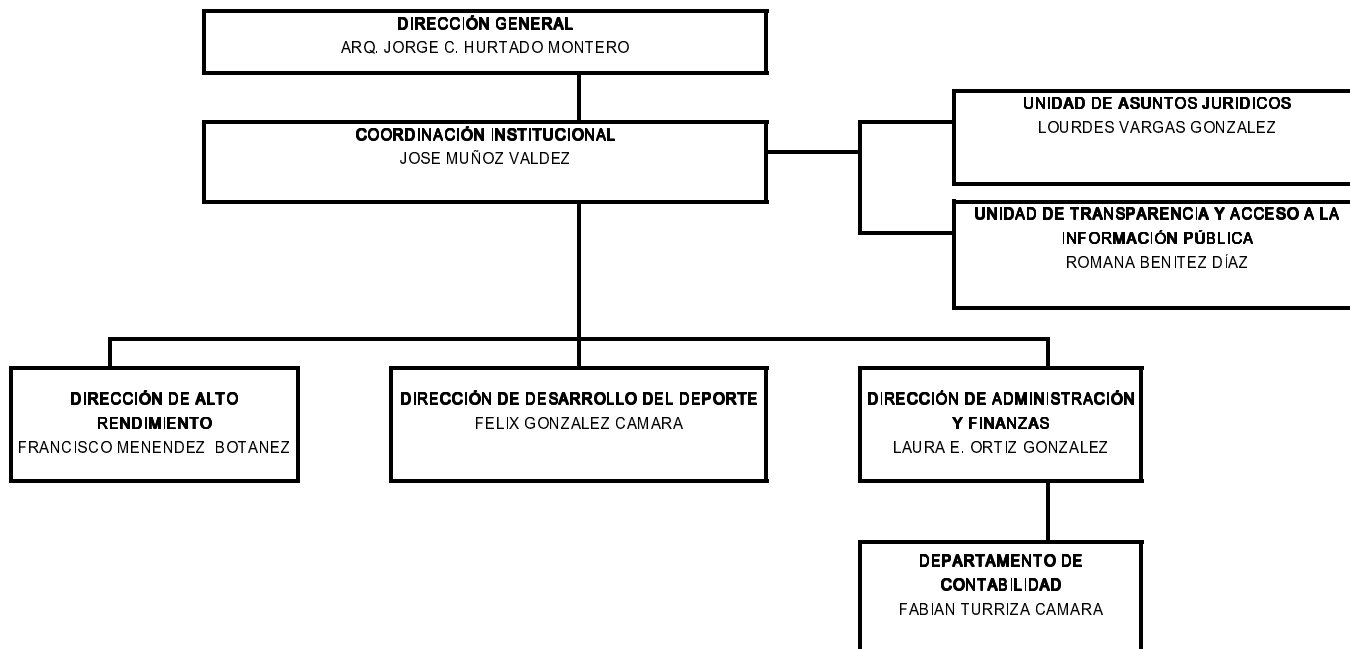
DIRECCIÓN GENERAL
ARQ. JORGE C. HURTADO MONTERO

COORDINACIÓN INSTITUCIONAL
JOSE MUÑOZ VALDEZ

UNIDAD DE ASUNTOS JURIDICOS
LOURDES VARGAS GONZALEZ

UNIDAD DE TRANSPARENCIA Y ACCESO A LA INFORMACIÓN PÚBLICA
ROMANA BENITEZ DÍAZ

DIRECCIÓN DE ALTO RENDIMIENTO
FRANCISCO MENENDEZ BOTANEZ

DIRECCIÓN DE DESARROLLO DEL DEPORTE
FELIX GONZALEZ CAMARA

DIRECCIÓN DE ADMINISTRACIÓN Y FINANZAS
LAURA E. ORTIZ GONZALEZ

DEPARTAMENTO DE CONTABILIDAD
FABIAN TURRIZA CAMARA